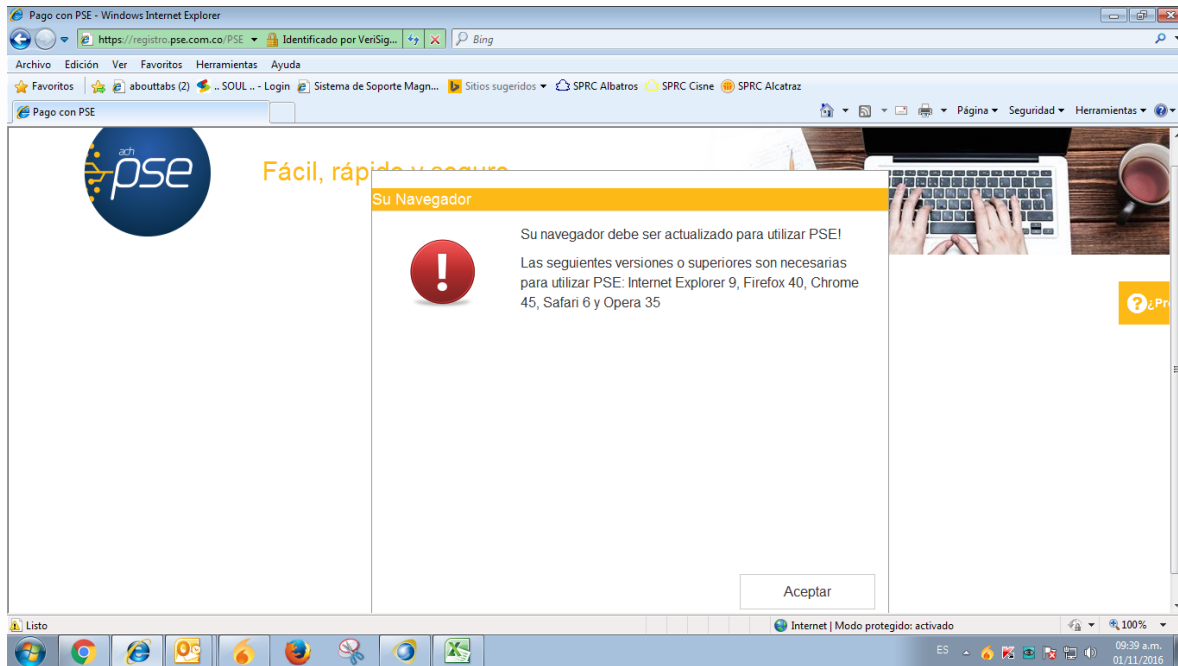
Pago con PSE - Windows Internet Explorer

https://registro.pse.com.co/PSE Identificado por VeriSig... Bing

Archivo Edición Ver Favoritos Herramientas Ayuda

Favoritos abouttabs (2) .. SOUL .. - Login Sistema de Soporte Magn... Sitios sugeridos SPRC Albatros SPRC Cisne SPRC Alcatraz

Pago con PSE

Página Seguridad Herramientas

ach pse

Fácil, rápi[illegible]

Su Navegador

Su navegador debe ser actualizado para utilizar PSE!

Las seguientes versiones o superiores son necesarias para utilizar PSE: Internet Explorer 9, Firefox 40, Chrome 45, Safari 6 y Opera 35

¿Pr

Aceptar

Listo

Internet | Modo protegido: activado

100%

ES

09:39 a.m.
01/11/2016